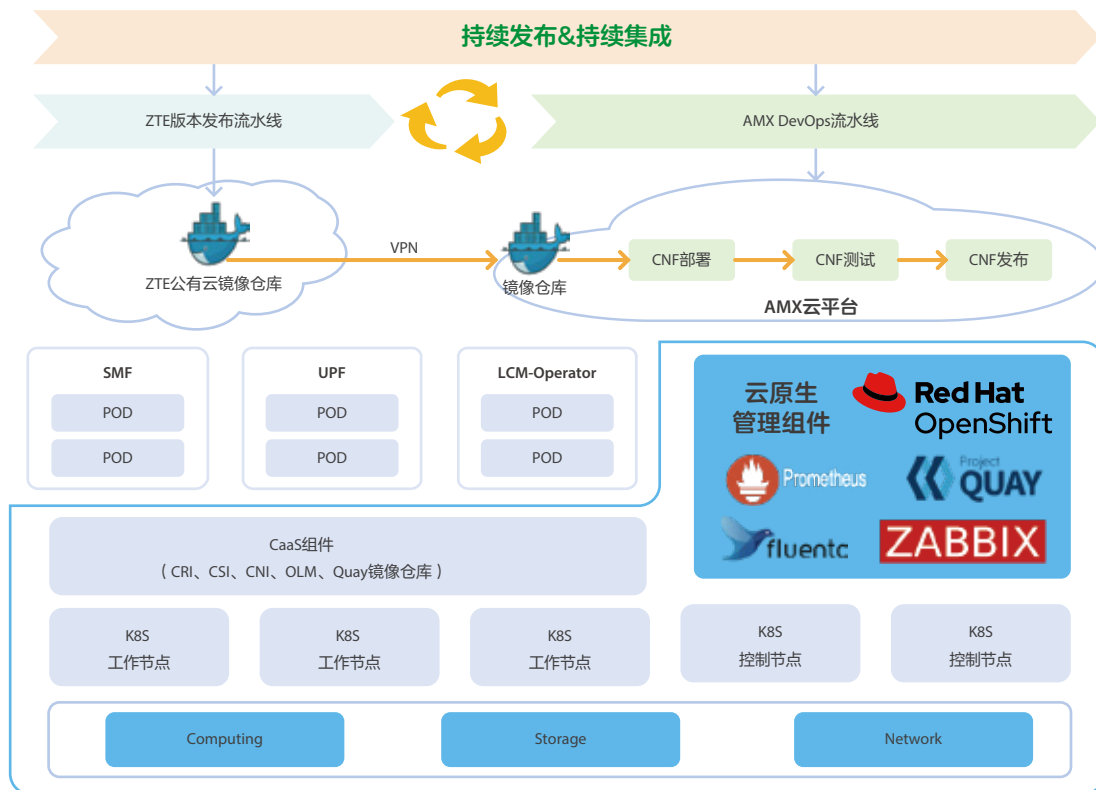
持续发布&持续集成

ZTE版本发布流水线

AMX DevOps流水线

VPN

ZTE公有云镜像仓库

镜像仓库

CNF部署

CNF测试

CNF发布

AMX云平台

SMF

POD

POD

UPF

POD

POD

LCM-Operator

POD

POD

云原生管理组件

Red Hat OpenShift

Prometheus

Project QUAY

fluentd

ZABBIX

CaaS组件
（CRI、CSI、CNI、OLM、Quay镜像仓库）

K8S 工作节点

K8S 工作节点

K8S 工作节点

K8S 控制节点

K8S 控制节点

Computing

Storage

Network